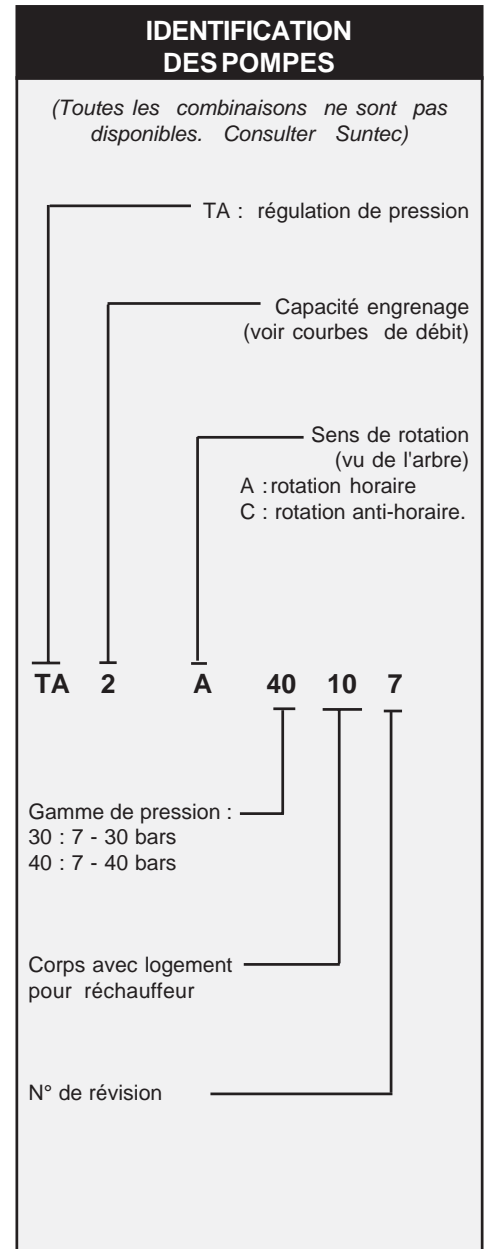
IDENTIFICATION
DES POMPES

(Toutes les combinaisons ne sont pas disponibles. Consulter Suntec)

TA : régulation de pression

Capacité engrenage
(voir courbes de débit)

Sens de rotation
(vu de l'arbre)
A : rotation horaire
C : rotation anti-horaire.

TA 2 A 40 10 7

Gamme de pression :
30 : 7 - 30 bars
40 : 7 - 40 bars

Corps avec logement pour réchauffeur

N° de révision